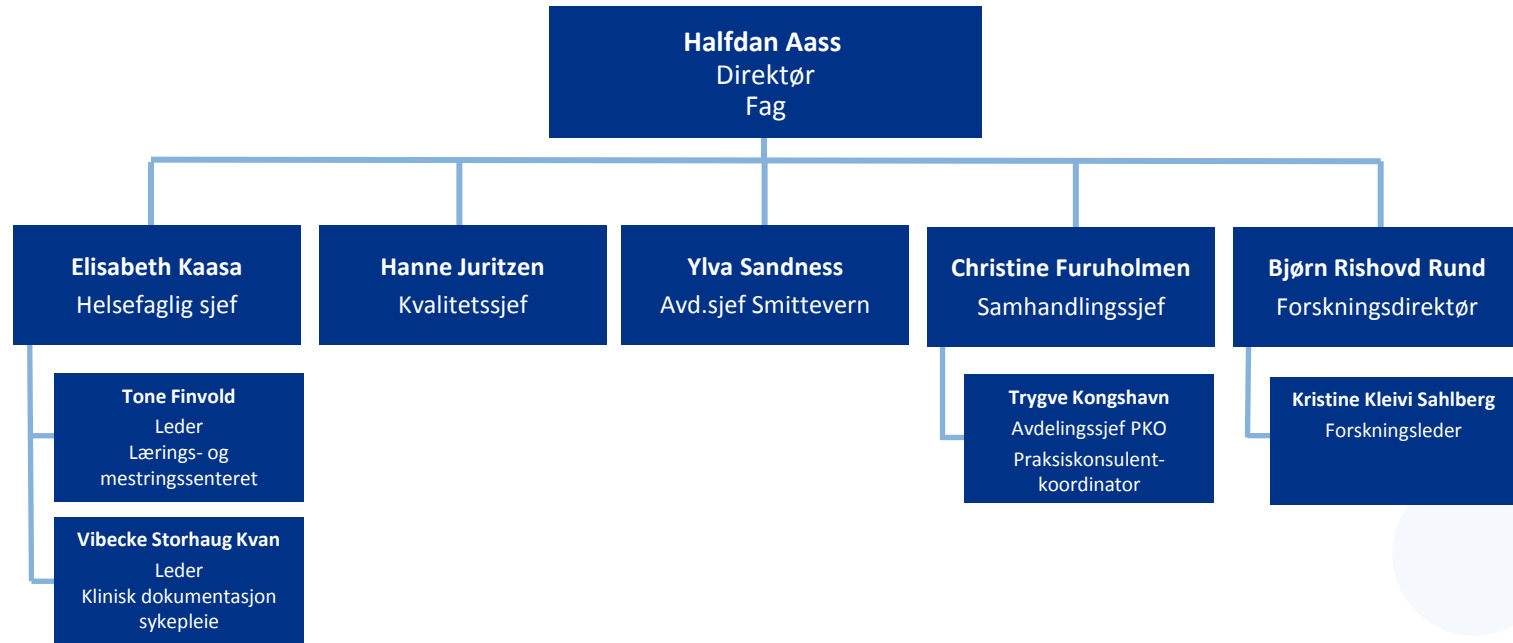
Halfdan Aass
Direktør
Fag

Elisabeth Kaasa
Helsefaglig sjef

Tone Finvold
Leder
Lærings- og mestringssenteret

Vibecke Storhaug Kvan
Leder
Klinisk dokumentasjon sykepleie

Hanne Juritzen
Kvalitetssjef

Ylva Sandness
Avd.sjef Smittevern

Christine Furuholmen
Samhandlingssjef

Trygve Kongshavn
Avdelingssjef PKO
Praksiskonsulent-koordinator

Bjørn Rishovd Rund
Forskningsdirektør

Kristine Kleivi Sahlberg
Forskningsleder